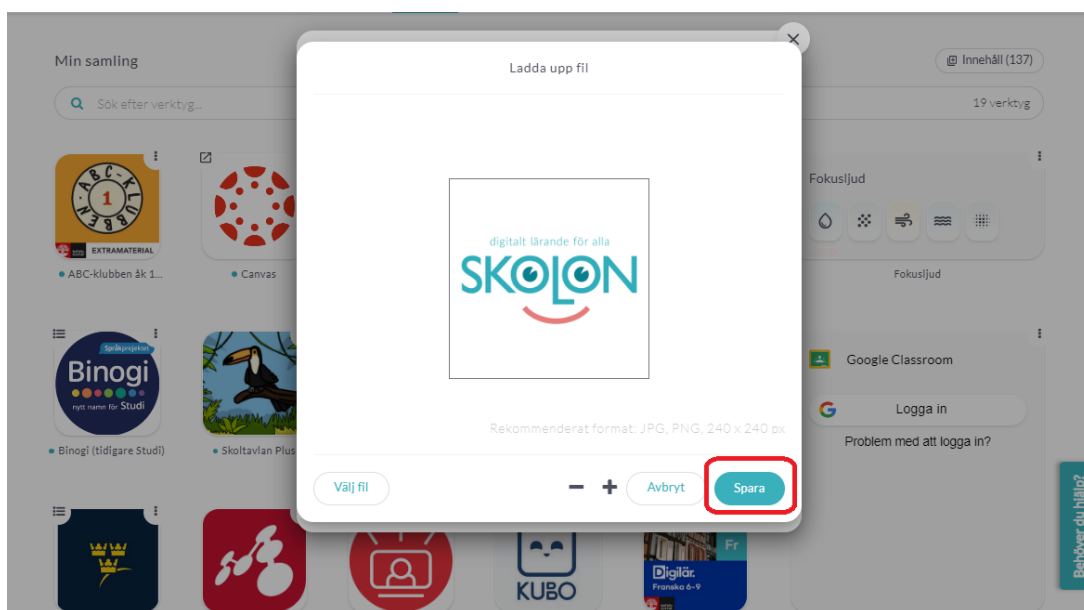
Min samling

Sök efter verktyg...

Innehåll (137)

19 verktyg

ABC-KLUBBEN
1
EXTRAMATERIAL
ABC-klubben åk 1...

Canvas

Fokusljud

Fokusljud

Språkprojektet
Binogi
nytt namn för Studi
Binogi (tidigare Studi)

Skoltavlan Plus

Google Classroom

Logga in

Problem med att logga in?

KUBO

Fr
Digilär
Franska 6-9

Behöver du hjälp?

Ladda upp fil

digitalt lärande för alla
SKOLON

Rekommenderat format: JPG, PNG, 240 x 240 px

Välj fil

Avbryt

Spara